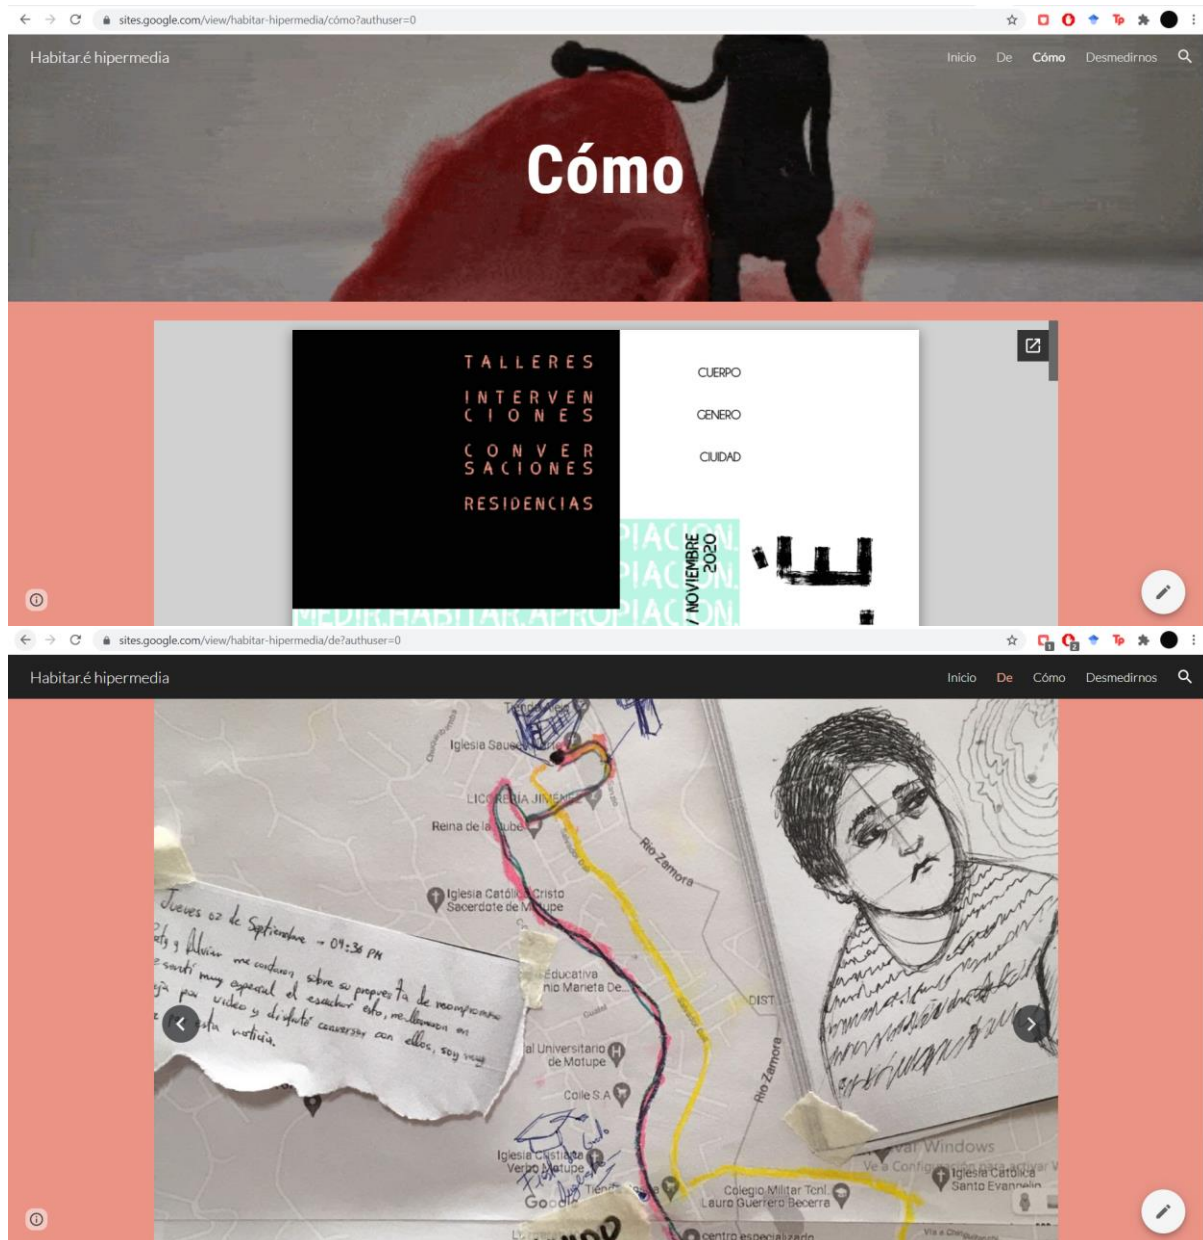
sites.google.com/view/habitar-hipermedia/cómo?authuser=0

Habitar.é hipermedia

Inicio De Cómo Desmedirnos

Cómo

TALLERES
INTERVENCIONES
CONVERSACIONES
RESIDENCIAS

CUERPO
GENERO
CIUDAD

PIACION
PIACION
MEDIR.HABITAR.APROPIACION
/ NOVIEMBRE 2020

sites.google.com/view/habitar-hipermedia/de?authuser=0

Habitar.é hipermedia

Inicio De Cómo Desmedirnos

Iglesia Sau
LICORERIA JI
Reina de la
Rio Zamora
Iglesia Católica Cristo Sacerdote de Motupe
Educativa nio Manela De
DIST
al Universitario de Motupe
Rio Zamora
Colle S.A
Iglesia Cristiana Verbo Motupe
Colegio Militar Tcnl. Lauro Guerrero Becerra
Iglesia Católica Santo Evangelio
Windows
Ve a Configuración para activar W
Google

Jueves 03 de Septiembre - 09:30 PM
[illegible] y Alvin me contaron sobre su propuesta de recompilar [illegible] sentí muy especial el escuchar esto, me llamaron en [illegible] por video y disfruté conversar con ellos, soy muy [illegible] esta noticia.